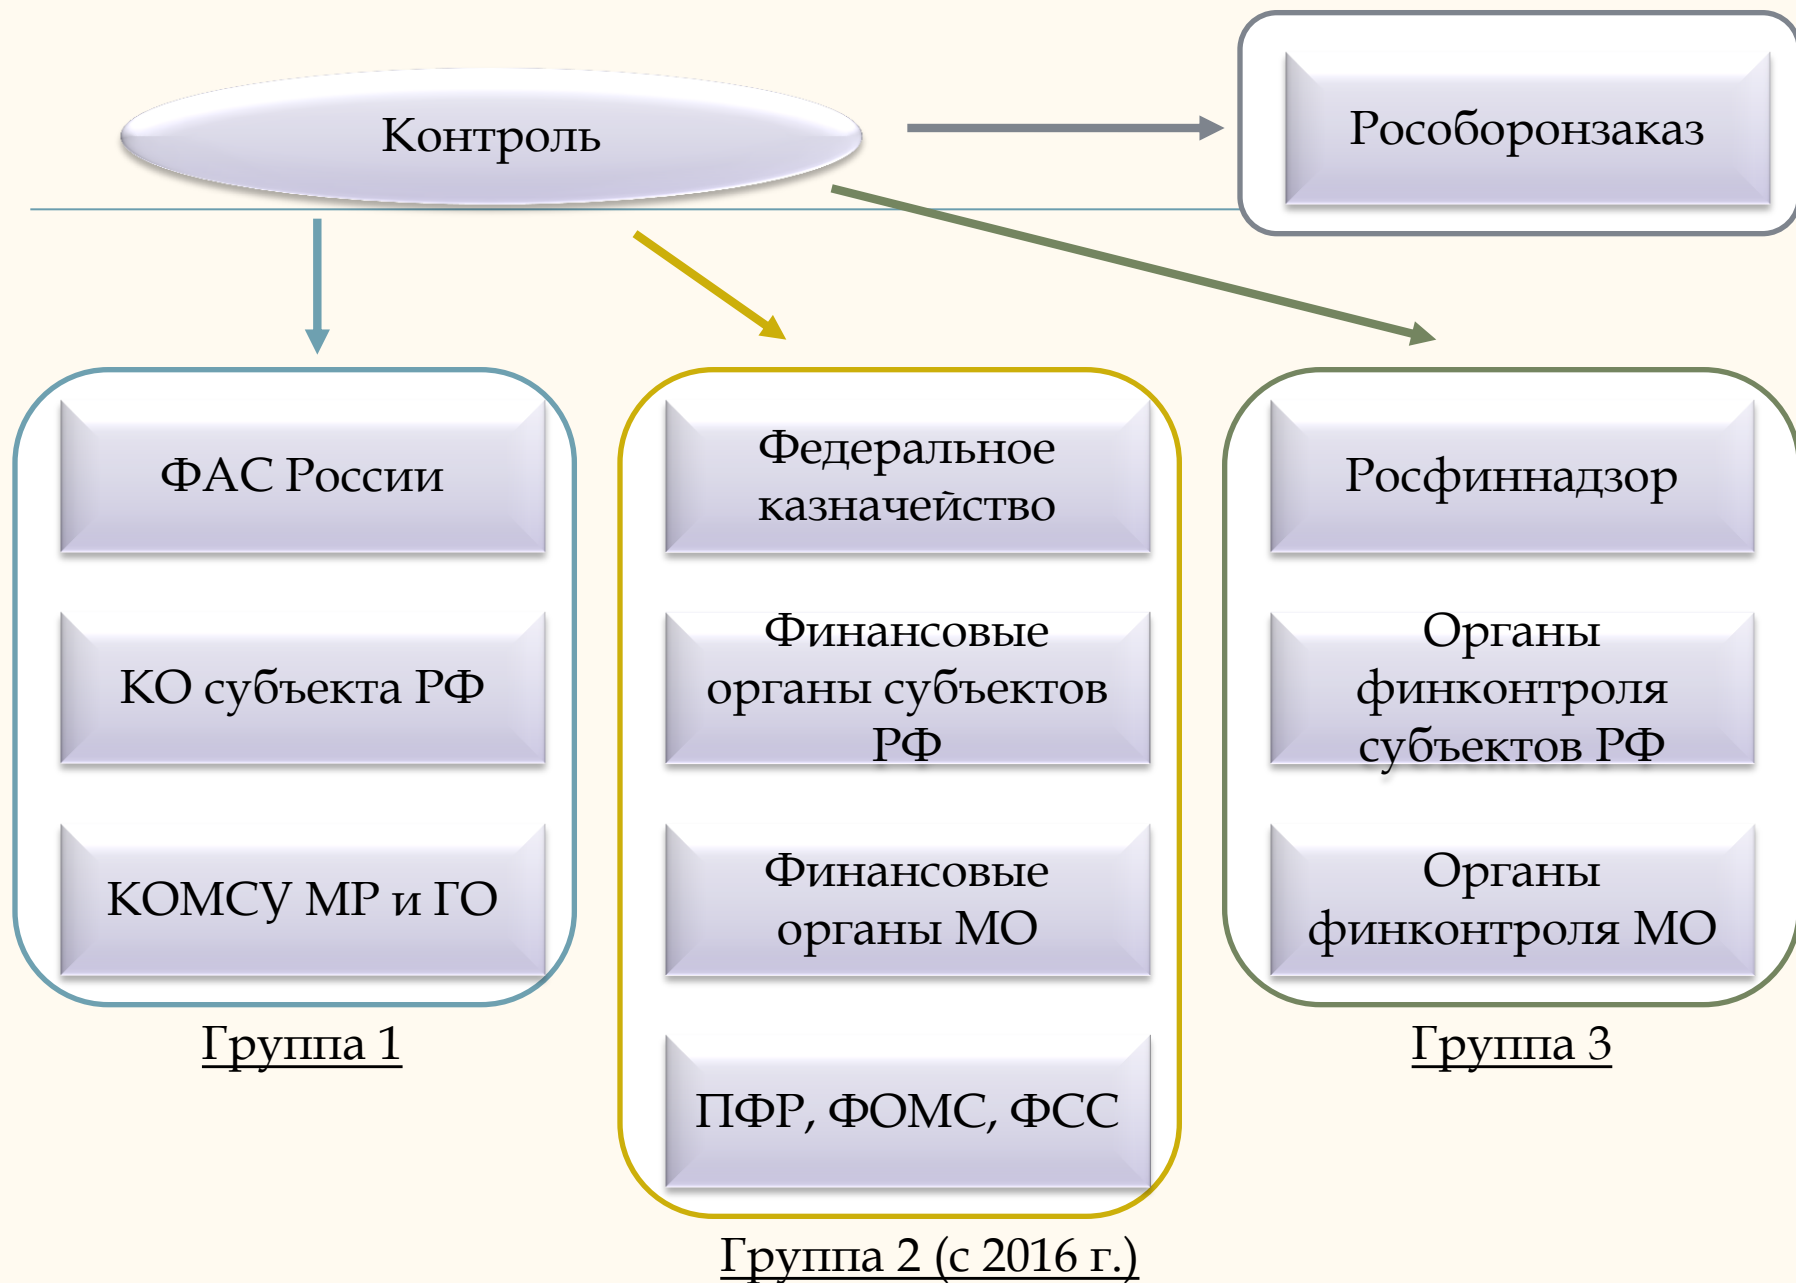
Контроль

Рособоронзаказ

ФАС России

КО субъекта РФ

КОМСУ МР и ГО

Группа 1

Федеральное казначейство

Финансовые органы субъектов РФ

Финансовые органы МО

ПФР, ФОМС, ФСС

Группа 2 (с 2016 г.)

Росфиннадзор

Органы финконтроля субъектов РФ

Органы финконтроля МО

Группа 3